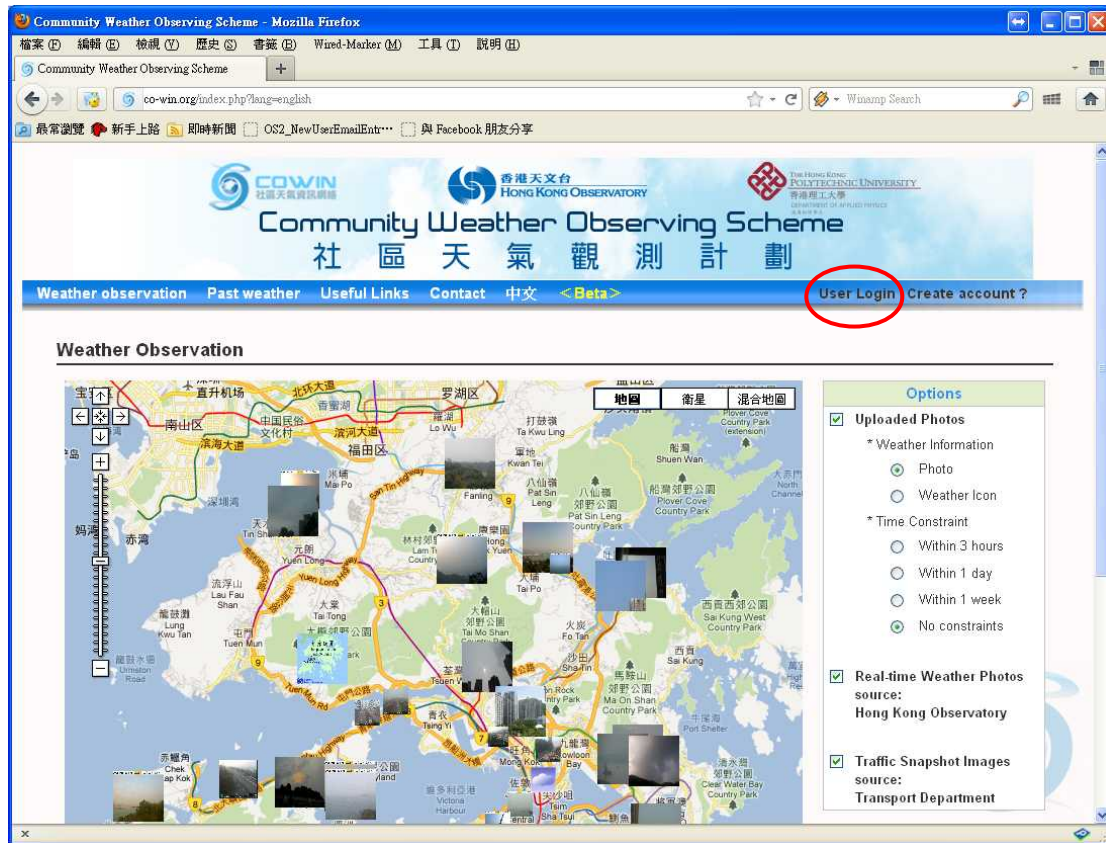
Community Weather Observing Scheme - Mozilla Firefox

檔案(F) 編輯(E) 檢視(V) 歷史(S) 書籤(B) Wired-Marker(M) 工具(T) 說明(H)

Community Weather Observing Scheme

co-win.org/index.php?lang=english

Winamp Search

最常瀏覽 新手上路 即時新聞 OS2_NewUserEmailEntr··· 與 Facebook 朋友分享

COWIN 社區天氣資訊網絡

香港天文台 HONG KONG OBSERVATORY

THE HONG KONG POLYTECHNIC UNIVERSITY 香港理工大學 DEPARTMENT OF APPLIED PHYSICS

Community Weather Observing Scheme
社 區 天 氣 觀 測 計 劃

Weather observation Past weather Useful Links Contact 中文 <Beta>

User Login Create account ?

Weather Observation

地圖 衛星 混合地圖

直升机场 北环大道 罗湖区 香港國際機場 南山区 中国民俗文化村 滨河大道 羅湖 Lo Wu 打鼓嶺 Ta Kwu Ling 福田区 滨海大道 上水 Kwan Tei 船灣 Shuen Wan 米埔 Mai Po 粉嶺 Fanling 八仙嶺 Pat Sin Leng 八仙嶺郊野公園 Pat Sin Leng Country Park 船灣郊野公園 Plover Cove Country Park 深圳湾 天水圍 Tin Shui Wai 元朗 Yuen Long 林村 Lam Tsuen 錦田 Kam Tin 大埔 Tai Po 赤湾 流浮山 Lau Fau Shan 大棠 Tai Tong 大帽山郊野公園 Tai Mo Shan Country Park 龍鼓灘 Lung Kwu Tan 屯門 Tuen Mun 荃灣 Tsuen Wan 火炭 Fo Tan 沙田 西貢西郊公園 Sai Kung West Country Park 西貢 Sai Kung 馬鞍山郊野公園 Ma On Shan Country Park 青衣 九龍灣 Kowloon Bay 旺角 Mong Kok 赤鱲角 Chek Lap Kok 維多利亞港 Victoria Harbour 尖沙咀 Tsim Sha Tsui 清水灣郊野公園 Clear Water Bay Country Park Port Shelter

Options
Uploaded Photos
* Weather Information
Photo
Weather Icon
* Time Constraint
Within 3 hours
Within 1 day
Within 1 week
No constraints
Real-time Weather Photos source: Hong Kong Observatory
Traffic Snapshot Images source: Transport Department